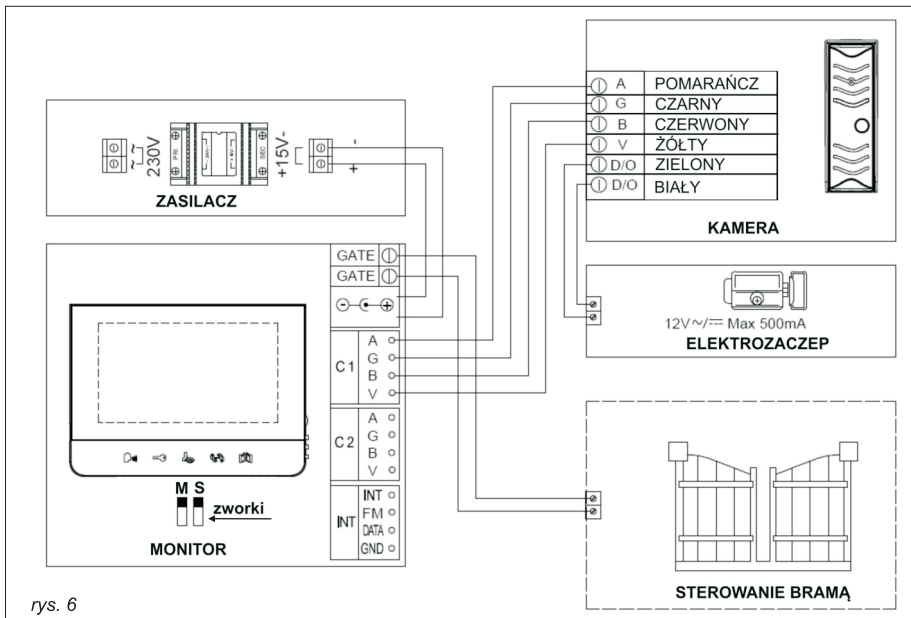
230V
+15V-
-
+
ZASILACZ

A POMARAŃCZ
G CZARNY
B CZERWONY
V ŻÓŁTY
D/O ZIELONY
D/O BIAŁY
KAMERA

GATE
GATE
C1 A G B V
C2 A G B V
INT INT FM DATA GND

12V~/⎓ Max 500mA
ELEKTROZACZEP

M S
zworki
MONITOR

STEROWANIE BRAMĄ

rys. 6